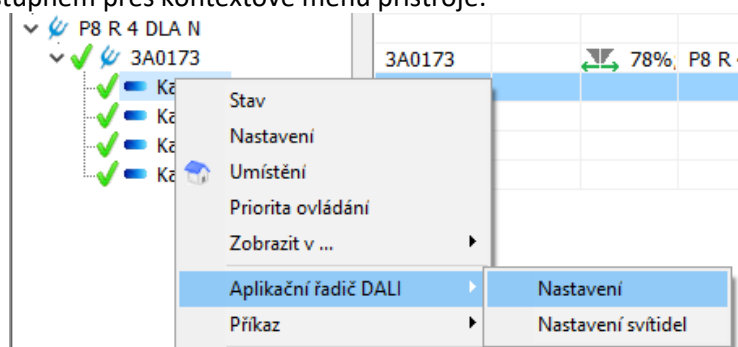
stupném přes kontextové menu přístroje.

P8 R 4 DLA N
3A0173
Ka
Ka
Ka
Ka

3A0173 78% P8 R

Stav
Nastavení
Umístění
Priorita ovládání
Zobrazit v ...
Aplikační řadič DALI
Příkaz

Nastavení
Nastavení svítidel